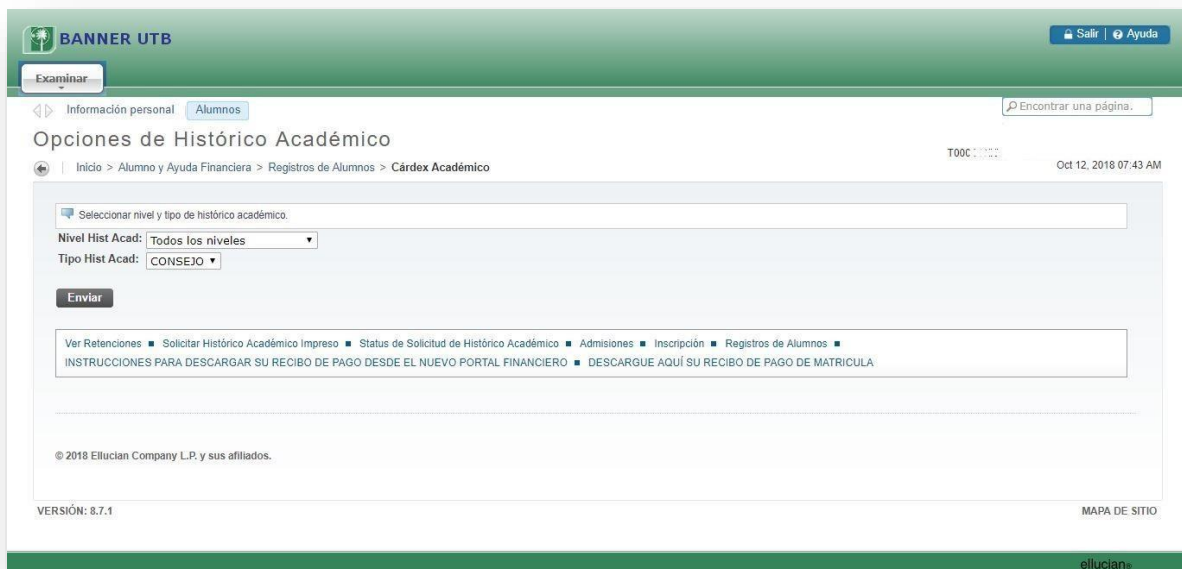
BANNER UTB

Salir | Ayuda

Examinar

Información personal Alumnos

Encontrar una página.

Opciones de Histórico Académico

T00C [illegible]

Inicio > Alumno y Ayuda Financiera > Registros de Alumnos > Cárdex Académico

Oct 12, 2018 07:43 AM

Seleccionar nivel y tipo de histórico académico.

Nivel Hist Acad: Todos los niveles

Tipo Hist Acad: CONSEJO

Enviar

Ver Retenciones ■ Solicitar Histórico Académico Impreso ■ Status de Solicitud de Histórico Académico ■ Admisiones ■ Inscripción ■ Registros de Alumnos ■ INSTRUCCIONES PARA DESCARGAR SU RECIBO DE PAGO DESDE EL NUEVO PORTAL FINANCIERO ■ DESCARGUE AQUÍ SU RECIBO DE PAGO DE MATRICULA

© 2018 Ellucian Company L.P. y sus afiliados.

VERSIÓN: 8.7.1

MAPA DE SITIO

ellucian.